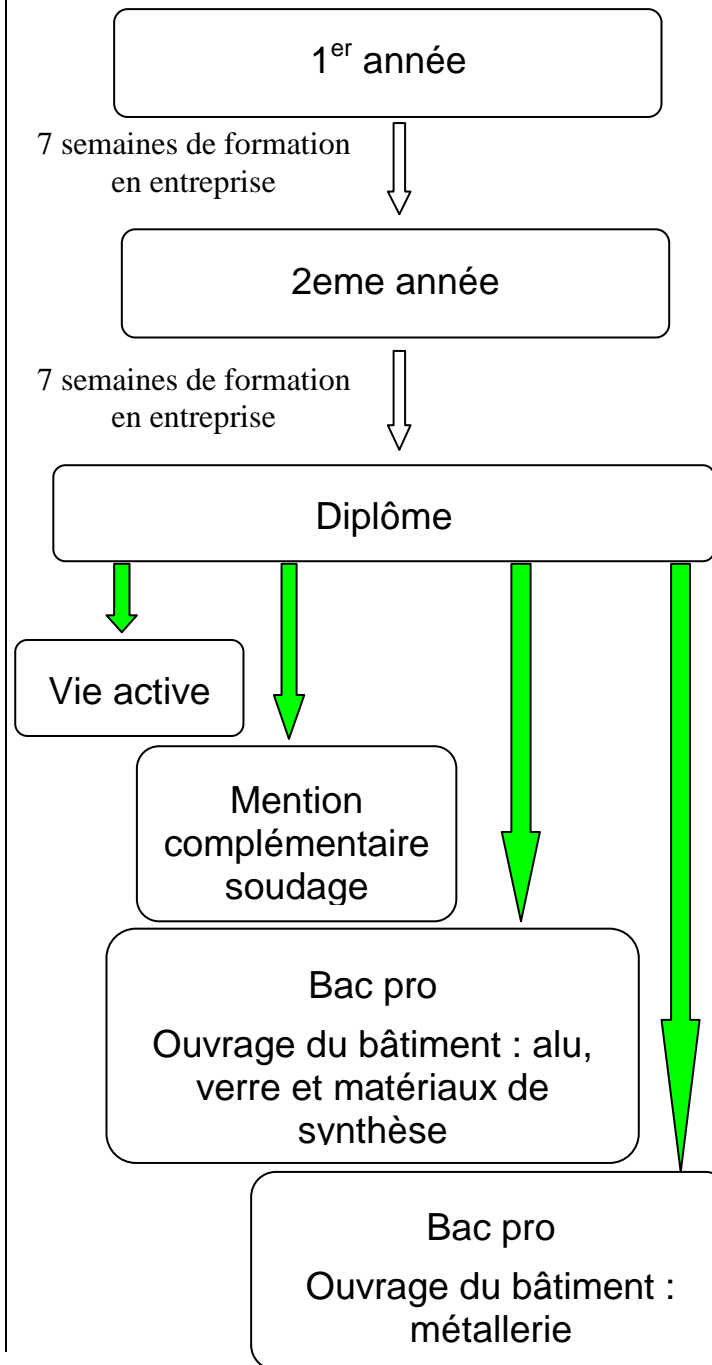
1$^{er}$ année

7 semaines de formation en entreprise

2eme année

7 semaines de formation en entreprise

Diplôme

Vie active

Mention complémentaire soudage

Bac pro

Ouvrage du bâtiment : alu, verre et matériaux de synthèse

Bac pro

Ouvrage du bâtiment : métallerie